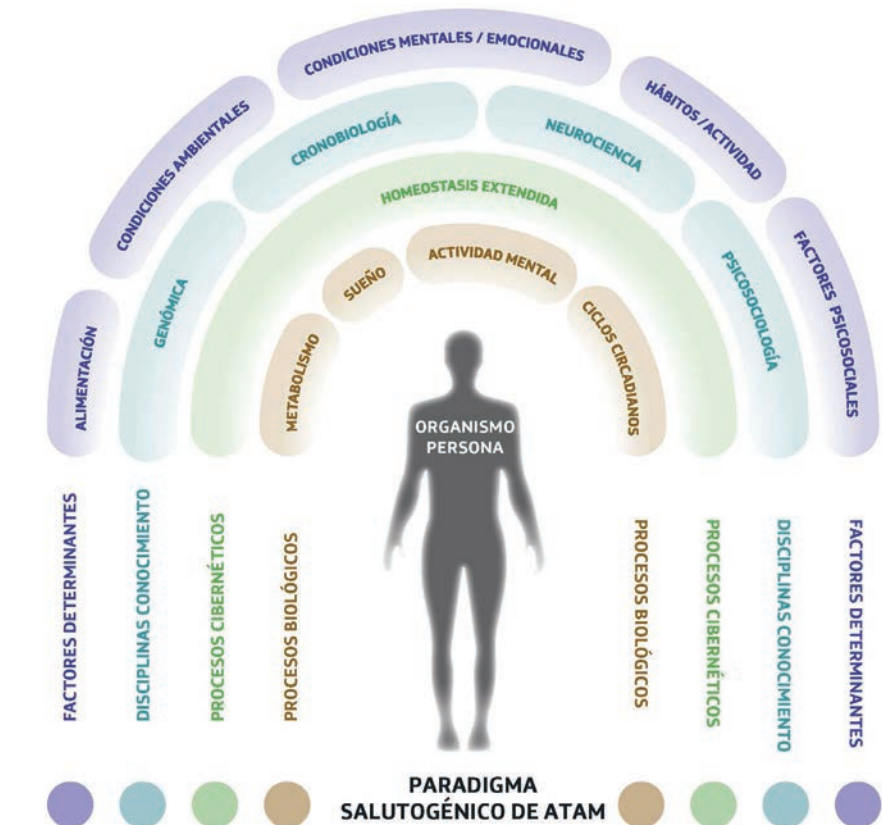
CONDICIONES MENTALES / EMOCIONALES
CONDICIONES AMBIENTALES
HÁBITOS / ACTIVIDAD
CRONOBIOLOGÍA
NEUROCIENCIA
HOMEOSTASIS EXTENDIDA
ALIMENTACIÓN
GENÓMICA
SUEÑO
ACTIVIDAD MENTAL
PSICOSOCIOLOGÍA
FACTORES PSICOSOCIALES
METABOLISMO
CICLOS CIRCADIANOS
ORGANISMO PERSONA

FACTORES DETERMINANTES
DISCIPLINAS CONOCIMIENTO
PROCESOS CIBERNÉTICOS
PROCESOS BIOLÓGICOS
PROCESOS BIOLÓGICOS
PROCESOS CIBERNÉTICOS
DISCIPLINAS CONOCIMIENTO
FACTORES DETERMINANTES

PARADIGMA
SALUTOGÉNICO DE ATAM